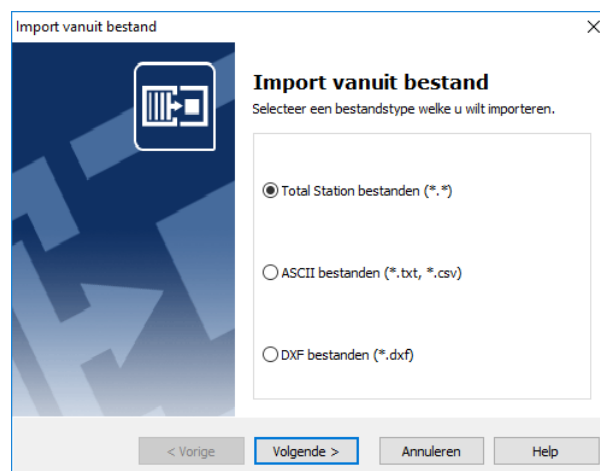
Import vanuit bestand

Import vanuit bestand

Selecteer een bestandstype welke u wilt importeren.

Total Station bestanden (*.*)

ASCII bestanden (*.txt, *.csv)

DXF bestanden (*.dxf)

< Vorige

Volgende >

Annuleren

Help